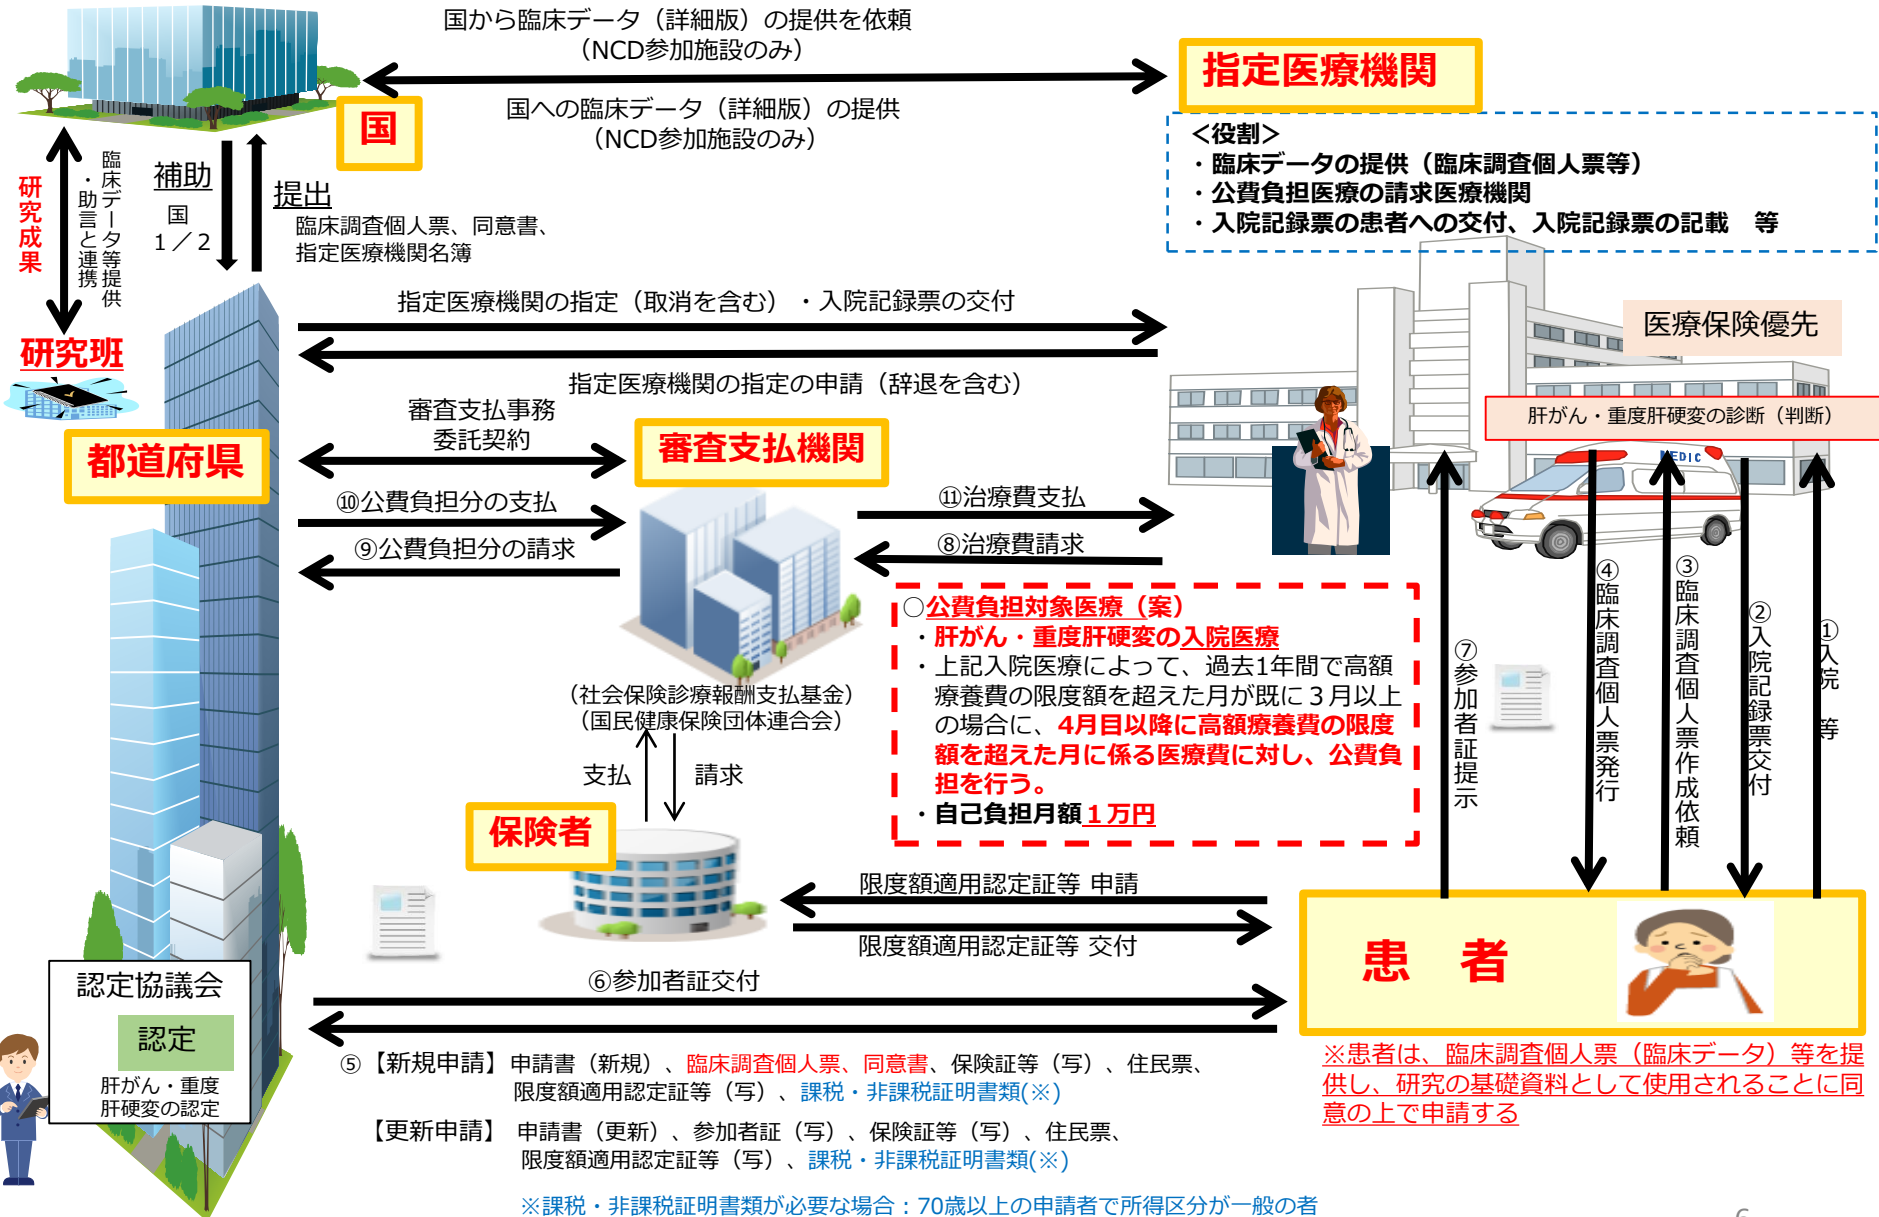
国から臨床データ（詳細版）の提供を依頼
（NCD参加施設のみ）

指定医療機関

国への臨床データ（詳細版）の提供
（NCD参加施設のみ）

国

＜役割＞
・臨床データの提供（臨床調査個人票等）
・公費負担医療の請求医療機関
・入院記録票の患者への交付、入院記録票の記載　等

研究成果

臨床データ等提供・助言と連携

補助
国
1／2

提出
臨床調査個人票、同意書、
指定医療機関名簿

研究班

指定医療機関の指定（取消を含む）・入院記録票の交付

医療保険優先

指定医療機関の指定の申請（辞退を含む）

肝がん・重度肝硬変の診断（判断）

審査支払事務
委託契約

都道府県

審査支払機関

⑩公費負担分の支払

⑪治療費支払

⑨公費負担分の請求

⑧治療費請求

○公費負担対象医療（案）
・肝がん・重度肝硬変の入院医療
・上記入院医療によって、過去1年間で高額療養費の限度額を超えた月が既に３月以上の場合に、4月目以降に高額療養費の限度額を超えた月に係る医療費に対し、公費負担を行う。
・自己負担月額１万円

⑦参加者証提示

④臨床調査個人票発行

③臨床調査個人票作成依頼

②入院記録票交付

①入院　等

（社会保険診療報酬支払基金）
（国民健康保険団体連合会）

支払

請求

保険者

限度額適用認定証等 申請

限度額適用認定証等 交付

患　者

認定協議会

認定

肝がん・重度
肝硬変の認定

⑥参加者証交付

⑤【新規申請】申請書（新規）、臨床調査個人票、同意書、保険証等（写）、住民票、限度額適用認定証等（写）、課税・非課税証明書類(※)

【更新申請】 申請書（更新）、参加者証（写）、保険証等（写）、住民票、限度額適用認定証等（写）、課税・非課税証明書類(※)

※患者は、臨床調査個人票（臨床データ）等を提供し、研究の基礎資料として使用されることに同意の上で申請する

※課税・非課税証明書類が必要な場合：70歳以上の申請者で所得区分が一般の者